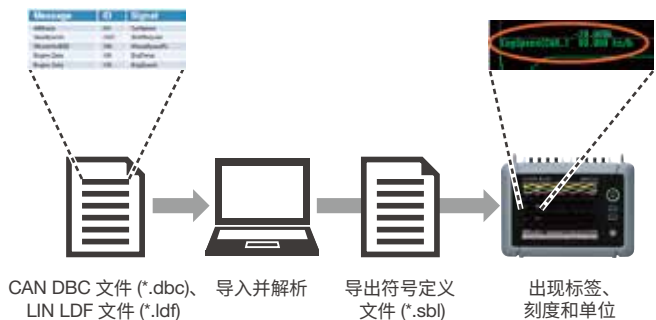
| Message | ID | Signal |
|---|---|---|
| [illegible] | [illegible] | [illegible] |
| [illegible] | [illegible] | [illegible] |
| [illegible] | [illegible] | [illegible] |
| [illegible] | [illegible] | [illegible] |
| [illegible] | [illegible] | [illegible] |

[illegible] 92.800 km/h

CAN DBC 文件 (*.dbc)、LIN LDF 文件 (*.ldf)

导入并解析

导出符号定义文件 (*.sbl)

出现标签、刻度和单位